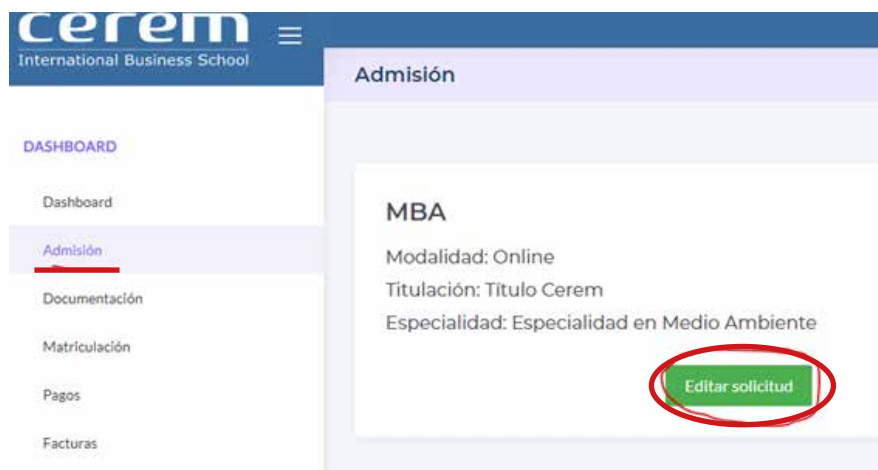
cerem
International Business School

Admisión

DASHBOARD

Dashboard

Admisión

Documentación

Matriculación

Pagos

Facturas

MBA

Modalidad: Online

Titulación: Título Cerem

Especialidad: Especialidad en Medio Ambiente

Editar solicitud